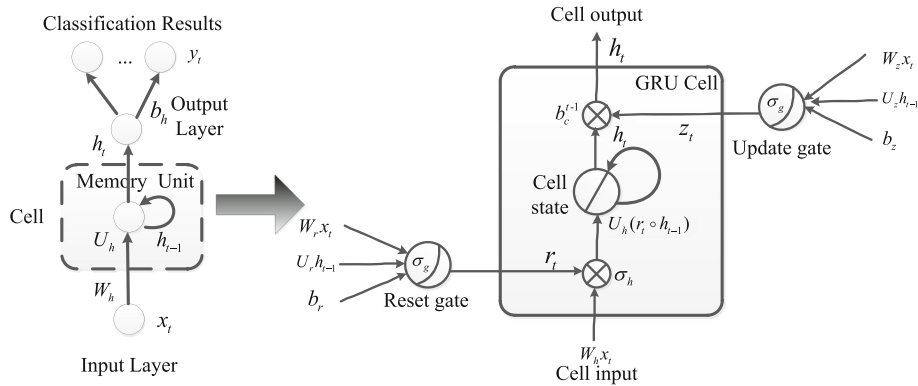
Classification Results

...

$y_t$

$b_h$

Output Layer

$h_t$

Memory Unit

Cell

$U_h$

$h_{t-1}$

$W_h$

$x_t$

Input Layer

Cell output

$h_t$

GRU Cell

$b_c^{t-1}$

$h_t$

$z_t$

$\sigma_g$

$W_z x_t$

$U_z h_{t-1}$

$b_z$

Update gate

Cell state

$U_h(r_t \circ h_{t-1})$

$W_r x_t$

$U_r h_{t-1}$

$b_r$

$\sigma_g$

Reset gate

$r_t$

$\sigma_h$

$W_h x_t$

Cell input